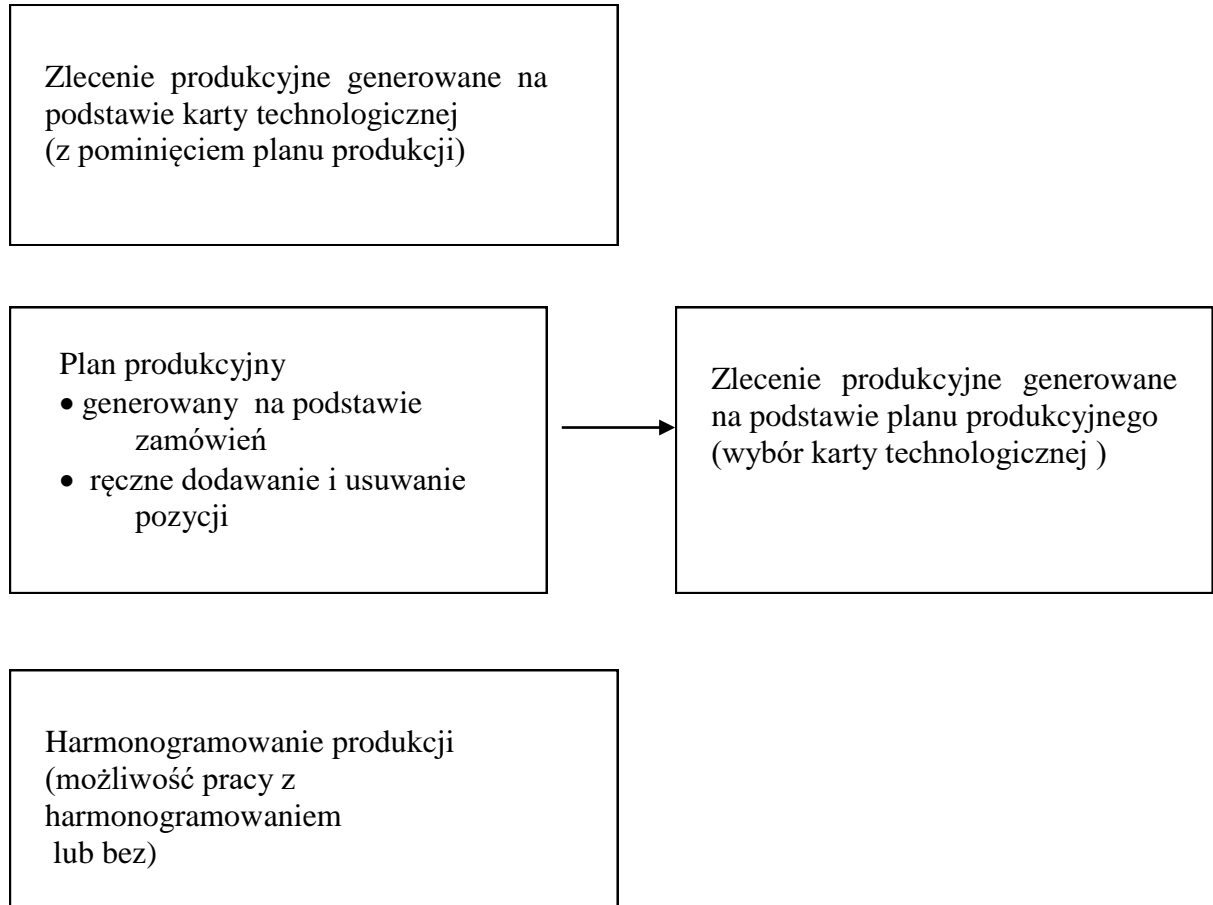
Zlecenie produkcyjne generowane na podstawie karty technologicznej (z pominięciem planu produkcji)

Plan produkcyjny
- generowany na podstawie zamówień
- ręczne dodawanie i usuwanie pozycji

Zlecenie produkcyjne generowane na podstawie planu produkcyjnego (wybór karty technologicznej )

Harmonogramowanie produkcji (możliwość pracy z harmonogramowaniem lub bez)